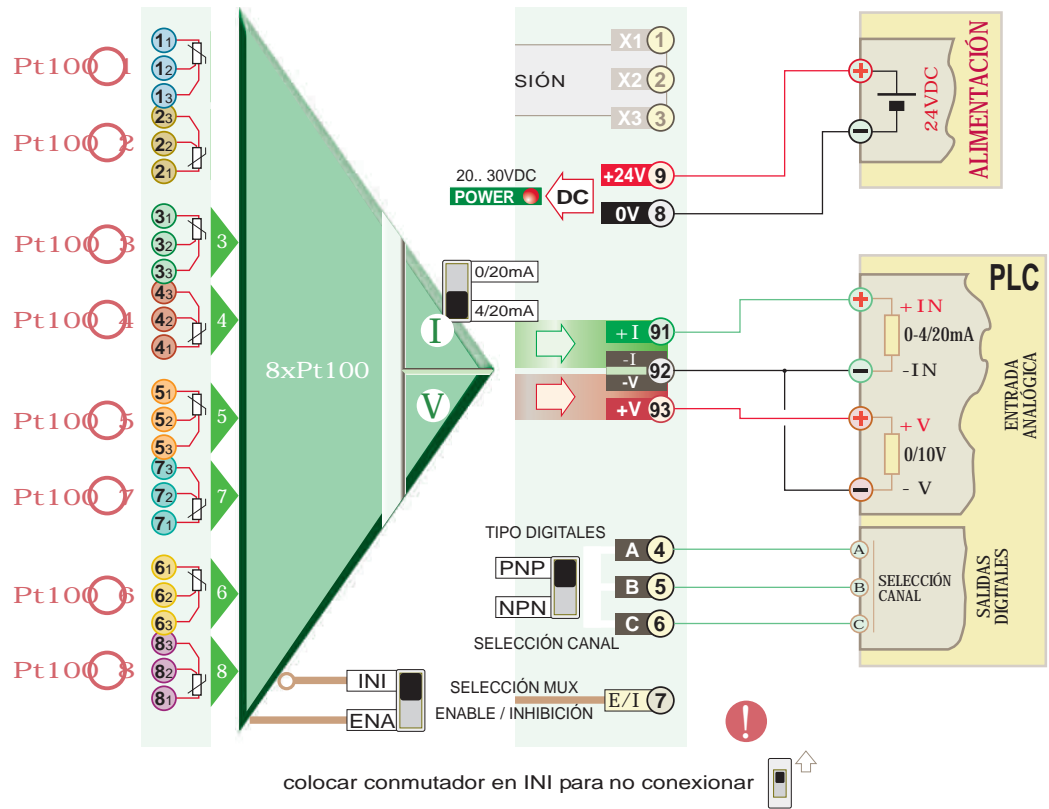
Pt100 1
$1_1$
$1_2$
$1_3$
Pt100 2
$2_3$
$2_2$
$2_1$
Pt100 3
$3_1$
$3_2$
$3_3$
3
Pt100 4
$4_3$
$4_2$
$4_1$
4
Pt100 5
$5_1$
$5_2$
$5_3$
5
Pt100 7
$7_3$
$7_2$
$7_1$
7
Pt100 6
$6_1$
$6_2$
$6_3$
6
Pt100 8
$8_3$
$8_2$
$8_1$
8

8xPt100

I
V

SIÓN
X1 1
X2 2
X3 3

20.. 30VDC
POWER
DC
+24V 9
0V 8

0/20mA
4/20mA

+I 91
-I
-V 92
+V 93

ALIMENTACIÓN
24VDC

PLC
+IN
0-4/20mA
-IN
+V
0/10V
- V
ENTRADA ANALÓGICA

TIPO DIGITALES
PNP
NPN
A 4
B 5
C 6
SELECCIÓN CANAL

A
B
C
SELECCIÓN CANAL
SALIDAS DIGITALES

INI
ENA
SELECCIÓN MUX
ENABLE / INHIBICIÓN
E/I 7

colocar conmutador en INI para no conexionar